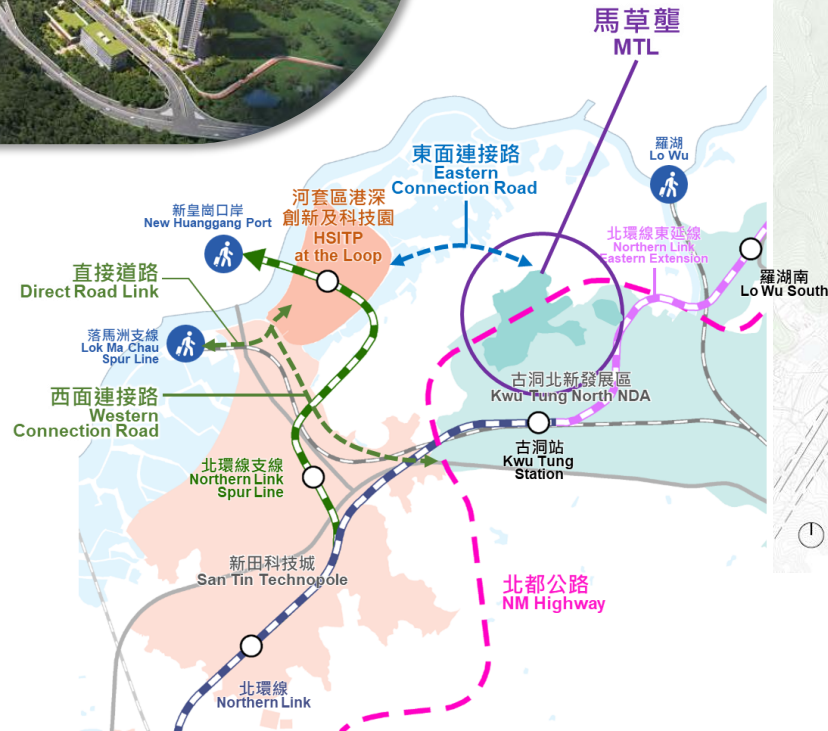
馬草壟
MTL

東面連接路
Eastern Connection Road

羅湖
Lo Wu

新皇崗口岸
New Huanggang Port

河套區港深創新及科技園
HSITP at the Loop

北環線東延線
Northern Link Eastern Extension

羅湖南
Lo Wu South

直接道路
Direct Road Link

落馬洲支線
Lok Ma Chau Spur Line

西面連接路
Western Connection Road

古洞北新發展區
Kwu Tung North NDA

古洞站
Kwu Tung Station

北環線支線
Northern Link Spur Line

新田科技城
San Tin Technopole

北都公路
NM Highway

北環線
Northern Link